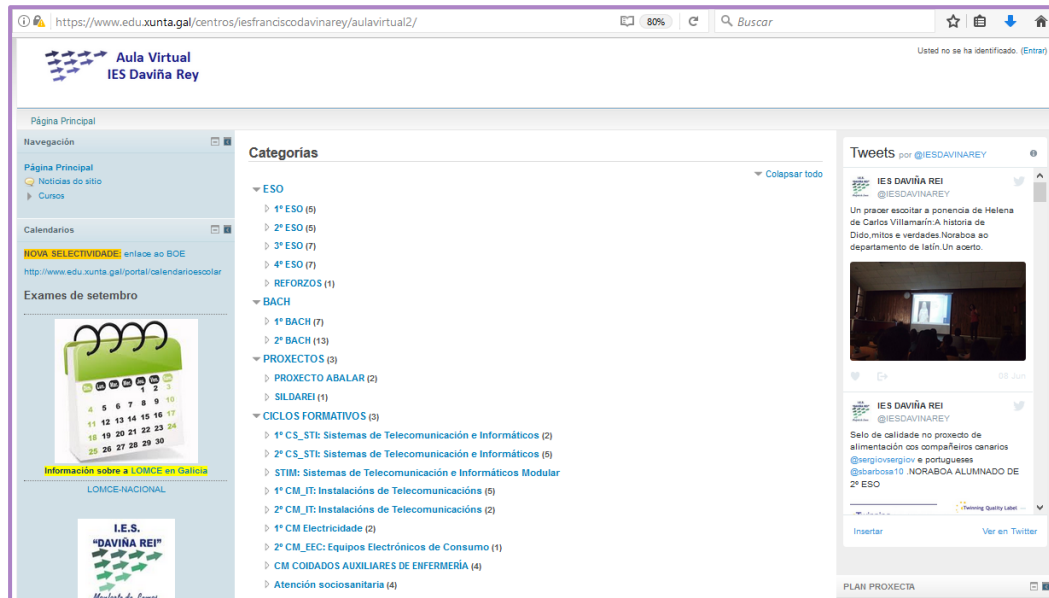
https://www.edu.xunta.gal/centros/iesfranciscodavinarey/aulavirtual2/ 80% Buscar

Aula Virtual
IES Daviña Rey

Usted no se ha identificado. (Entrar)

Página Principal

Navegación

Página Principal
Noticias do sitio
Cursos

Calendarios

NOVA SELECTIVIDADE: enlace ao BOE

http://www.edu.xunta.gal/portal/calendarioescolar

Exames de setembro

1 2 3
4 5 6 7 8 9 10
11 12 13 14 15 16 17
18 19 20 21 22 23 24
25 26 27 28 29 30

Información sobre a LOMCE en Galicia

LOMCE-NACIONAL

I.E.S.
"DAVIÑA REI"

Categorías

Colapsar todo

ESO
1º ESO (5)
2º ESO (5)
3º ESO (7)
4º ESO (7)
REFORZOS (1)
BACH
1º BACH (7)
2º BACH (13)
PROXECTOS (3)
PROXECTO ABALAR (2)
SILDAREI (1)
CICLOS FORMATIVOS (3)
1º CS_STI: Sistemas de Telecomunicación e Informáticos (2)
2º CS_STI: Sistemas de Telecomunicación e Informáticos (5)
STIM: Sistemas de Telecomunicación e Informáticos Modular
1º CM_IT: Instalacións de Telecomunicacións (5)
2º CM_IT: Instalacións de Telecomunicacións (2)
1º CM Electricidade (2)
2º CM_EEC: Equipos Electrónicos de Consumo (1)
CM COIDADOS AUXILIARES DE ENFERMERÍA (4)
Atención sociosanitaria (4)

Tweets por @IESDAVINAREY

IES DAVIÑA REI
@IESDAVINAREY
Un pracer escoitar a ponencia de Helena de Carlos Villamarín:A historia de Dido,mitos e verdades.Noraboa ao departamento de latín.Un acerto.

06 Jun

IES DAVIÑA REI
@IESDAVINAREY
Selo de calidade no proxecto de alimentación cos compañeiros canarios @sergiovsergiov e portugueses @sbarbosa10 .NORABOA ALUMNADO DE 2º ESO

eTwinning Quality Label

Insertar
Ver en Twitter

PLAN PROXECTA